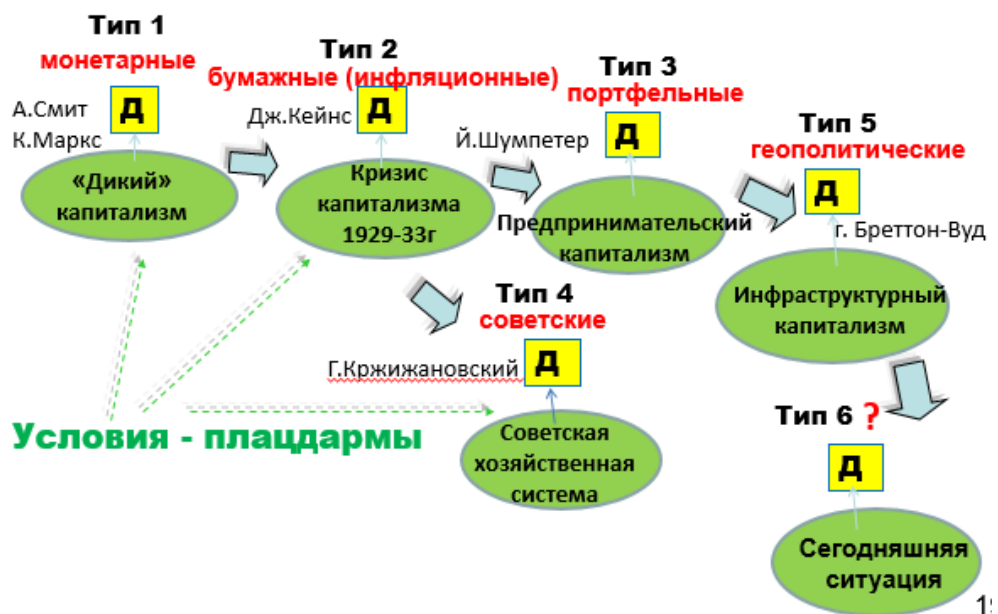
Тип 1
монетарные
А.Смит
К.Маркс
Д
«Дикий» капитализм

Тип 2
бумажные (инфляционные)
Дж.Кейнс
Д
Кризис капитализма 1929-33г

Тип 3
портфельные
Й.Шумпетер
Д
Предпринимательский капитализм

Тип 5
геополитические
Д
г. Бреттон-Вуд
Инфраструктурный капитализм

Тип 4
советские
Г.Кржижановский
Д
Советская хозяйственная система

Условия - плацдармы

Тип 6 ?
Д
Сегодняшняя ситуация

1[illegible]